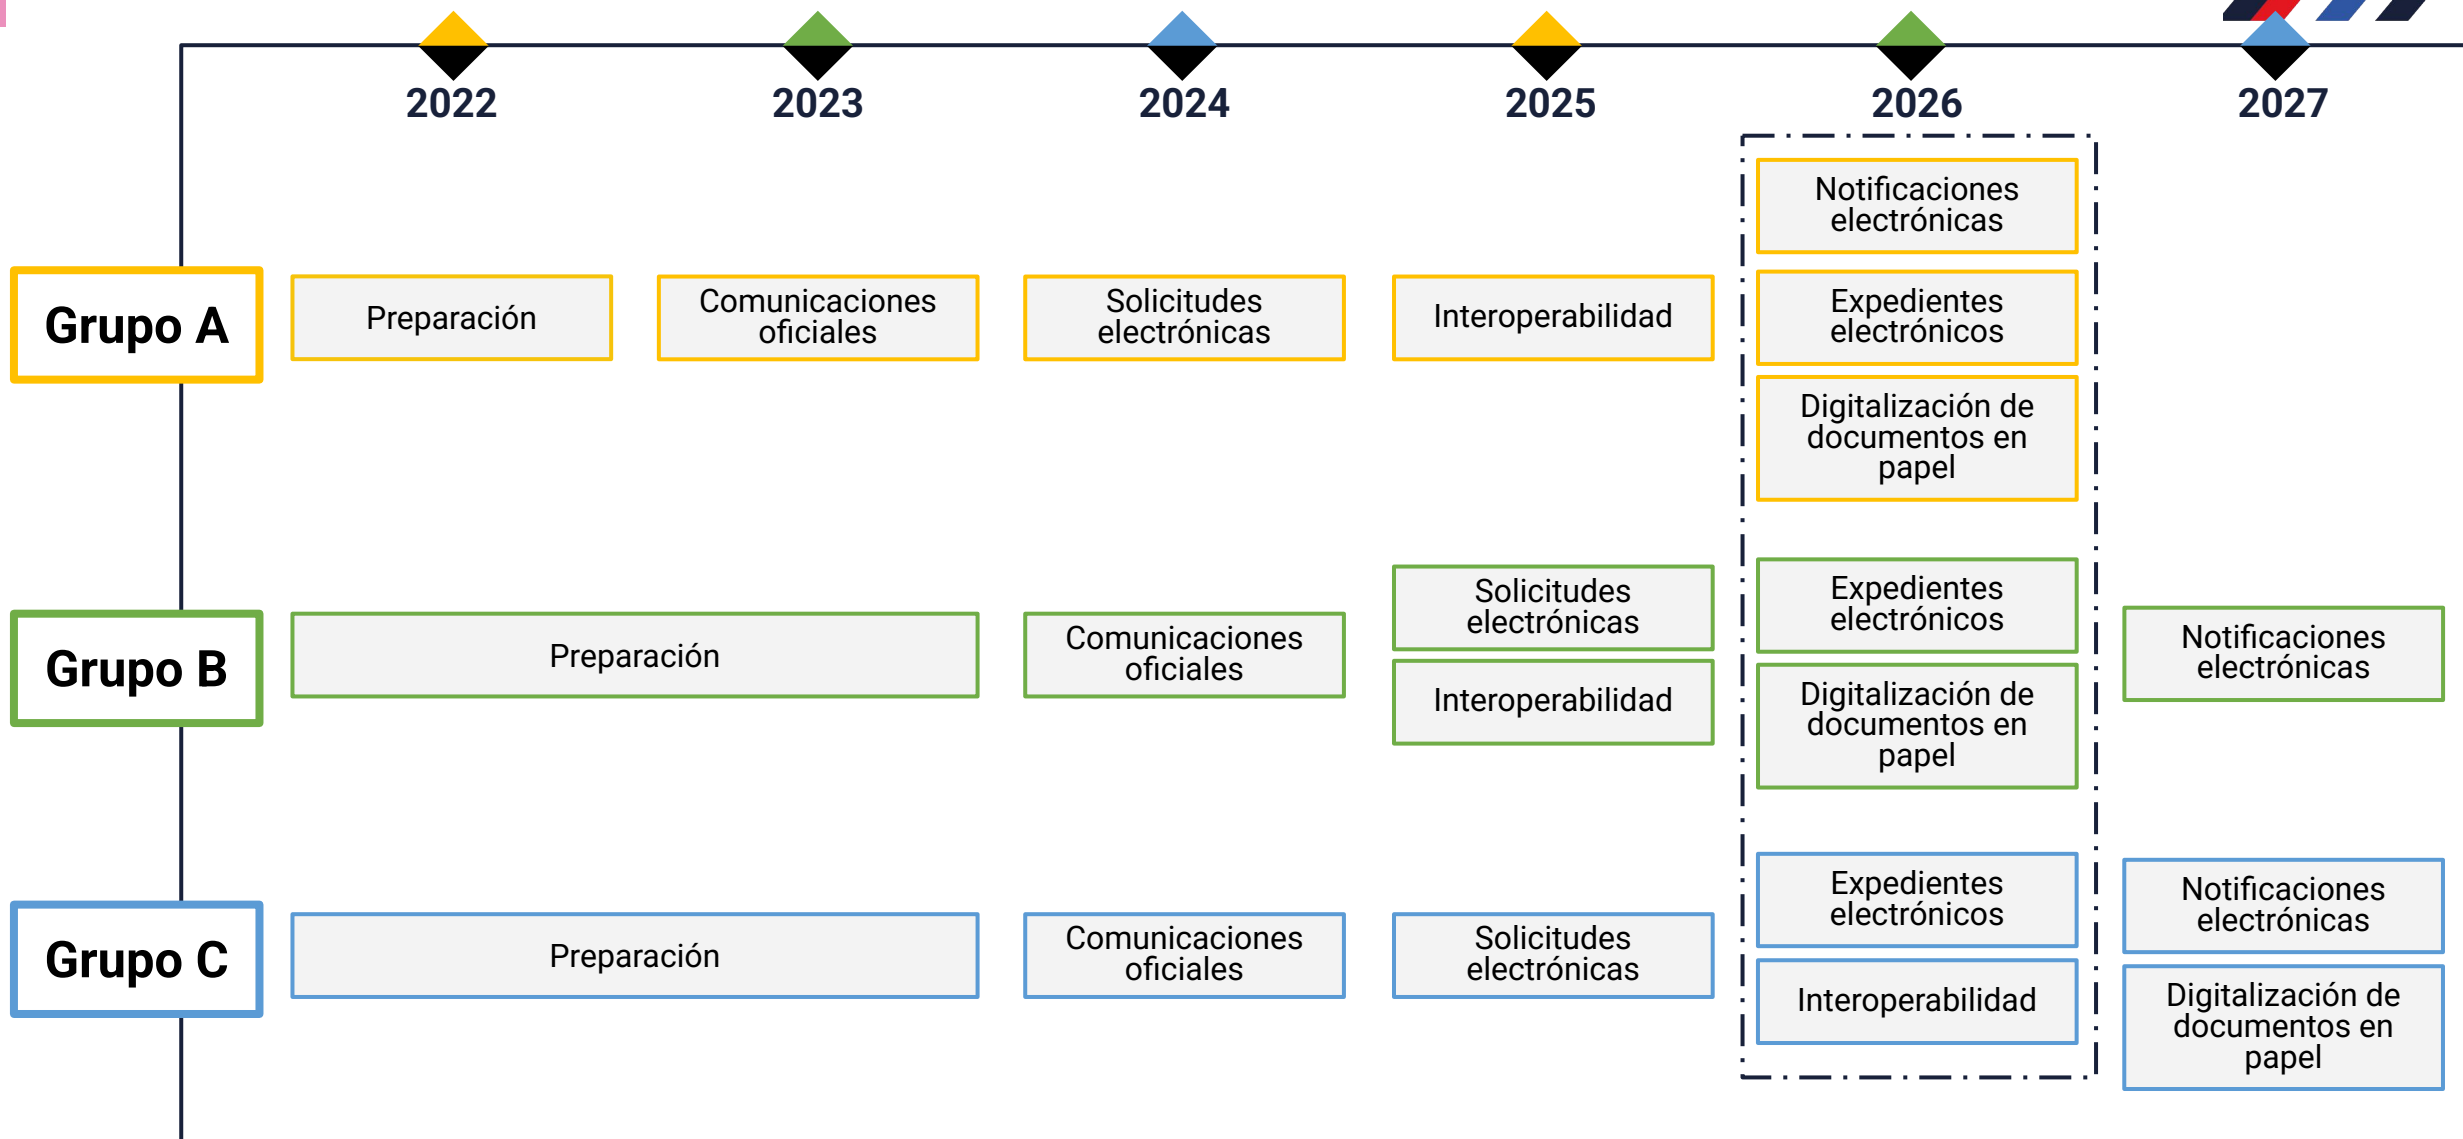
2022
2023
2024
2025
2026
2027

Grupo A
Preparación
Comunicaciones oficiales
Solicitudes electrónicas
Interoperabilidad
Notificaciones electrónicas
Expedientes electrónicos
Digitalización de documentos en papel

Grupo B
Preparación
Comunicaciones oficiales
Solicitudes electrónicas
Interoperabilidad
Expedientes electrónicos
Digitalización de documentos en papel
Notificaciones electrónicas

Grupo C
Preparación
Comunicaciones oficiales
Solicitudes electrónicas
Expedientes electrónicos
Interoperabilidad
Notificaciones electrónicas
Digitalización de documentos en papel